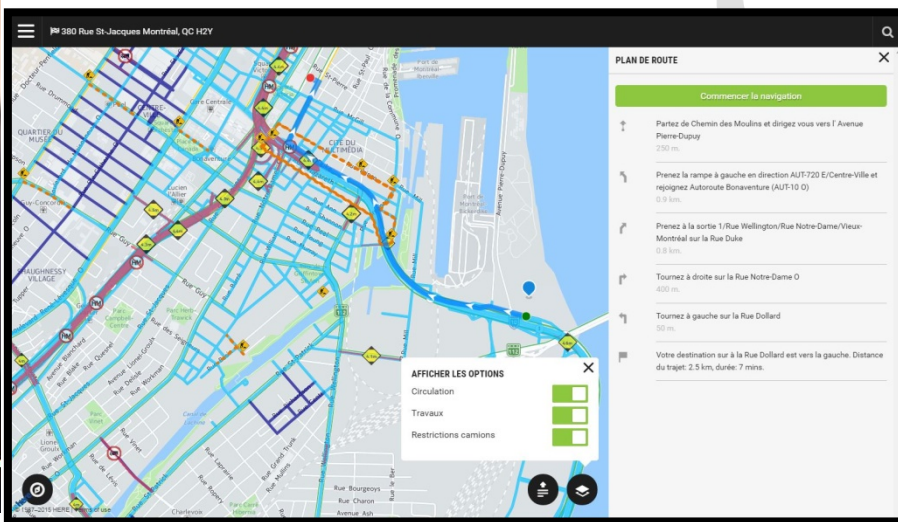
380 Rue St-Jacques Montréal, QC H2Y

PLAN DE ROUTE

Commencer la navigation

Partez de Chemin des Moulins et dirigez vous vers l' Avenue Pierre-Dupuy
250 m.

Prenez la rampe à gauche en direction AUT-720 E/Centre-Ville et rejoignez Autoroute Bonaventure (AUT-10 O)
0.9 km.

Prenez à la sortie 1/Rue Wellington/Rue Notre-Dame/Vieux-Montréal sur la Rue Duke
0.8 km.

Tournez à droite sur la Rue Notre-Dame O
400 m.

Tournez à gauche sur la Rue Dollard
50 m.

Votre destination sur à la Rue Dollard est vers la gauche. Distance du trajet: 2.5 km, durée: 7 mins.

AFFICHER LES OPTIONS
Circulation
Travaux
Restrictions camions

QUARTIER DU MUSÉE
CENTRE-VILLE
CITÉ DU MULTIMÉDIA
SHAUGHNESSY VILLAGE
Guy-Concordia
Lucien-L'Allier
Rue Guy
Avenue Pierre-Dupuy
Rue Mill
Rue Wellington
Rue Bourgeoys
Rue Charon
Avenue Ash
Charlevoix
© 1987–2016 HERE | Terms of use